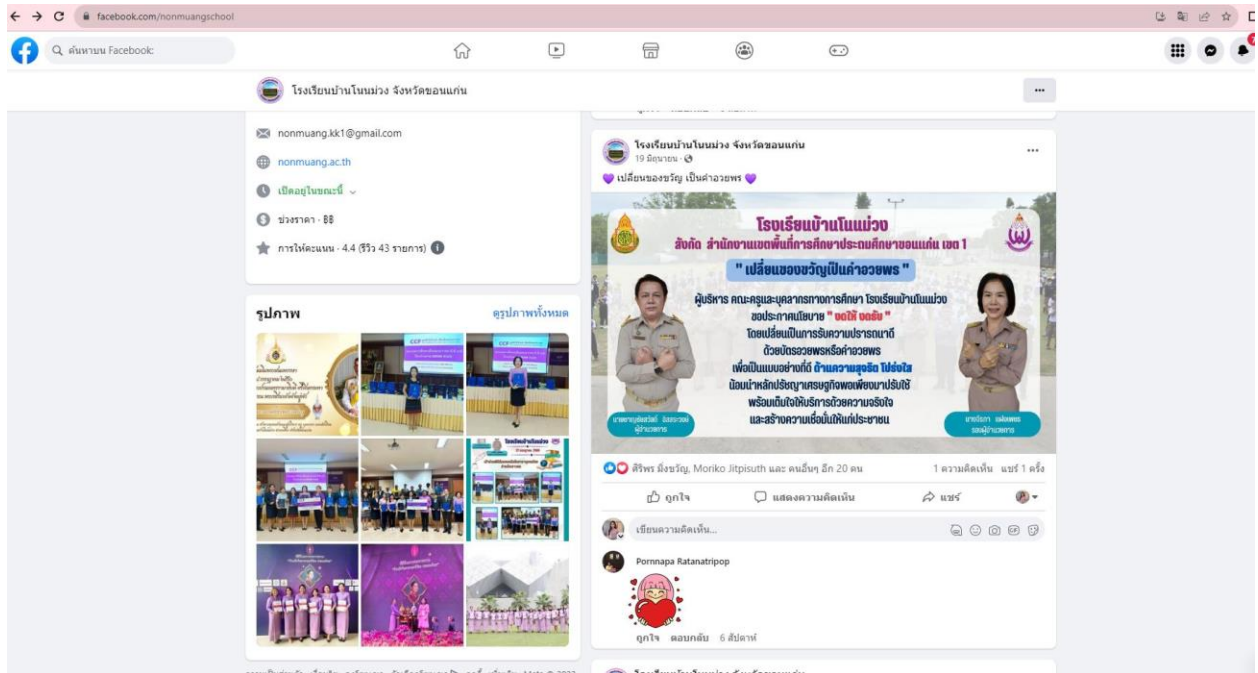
facebook.com/nonmuangschool

ค้นหาบน Facebook

โรงเรียนบ้านโนนม่วง จังหวัดขอนแก่น

nonmuang.kk1@gmail.com

nonmuang.ac.th

เปิดอยู่ในขณะนี้

ช่วงราคา · ฿฿

การให้คะแนน · 4.4 (รีวิว 43 รายการ)

รูปภาพ

ดูรูปภาพทั้งหมด

โรงเรียนบ้านโนนม่วง จังหวัดขอนแก่น
19 มิถุนายน ·

💜 เปลี่ยนของขวัญ เป็นคำอวยพร 💜

โรงเรียนบ้านโนนม่วง
สังกัด สำนักงานเขตพื้นที่การศึกษาประถมศึกษาขอนแก่น เขต 1

" เปลี่ยนของขวัญเป็นคำอวยพร "

ผู้บริหาร คณะครูและบุคลากรทางการศึกษา โรงเรียนบ้านโนนม่วง ขอประกาศนโยบาย " งดให้ งดรับ " โดยเปลี่ยนเป็นการรับความปรารถนาดี ด้วยบัตรอวยพรหรือคำอวยพร เพื่อเป็นแบบอย่างที่ดี ด้านความสุจริต โปร่งใส น้อมนำหลักปรัชญาเศรษฐกิจพอเพียงมาปรับใช้ พร้อมเติมใจให้บริการด้วยความจริงใจ และสร้างความเชื่อมั่นให้แก่ประชาชน

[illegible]
ผู้อำนวยการ

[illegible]
รองผู้อำนวยการ

ศิริพร มั่งขวัญ, Moriko Jitpisuth และ คนอื่นๆ อีก 20 คน

1 ความคิดเห็น แชร์ 1 ครั้ง

ถูกใจ

แสดงความคิดเห็น

แชร์

เขียนความคิดเห็น...

Pornnapa Ratanatripop

ถูกใจ ตอบกลับ 6 สัปดาห์